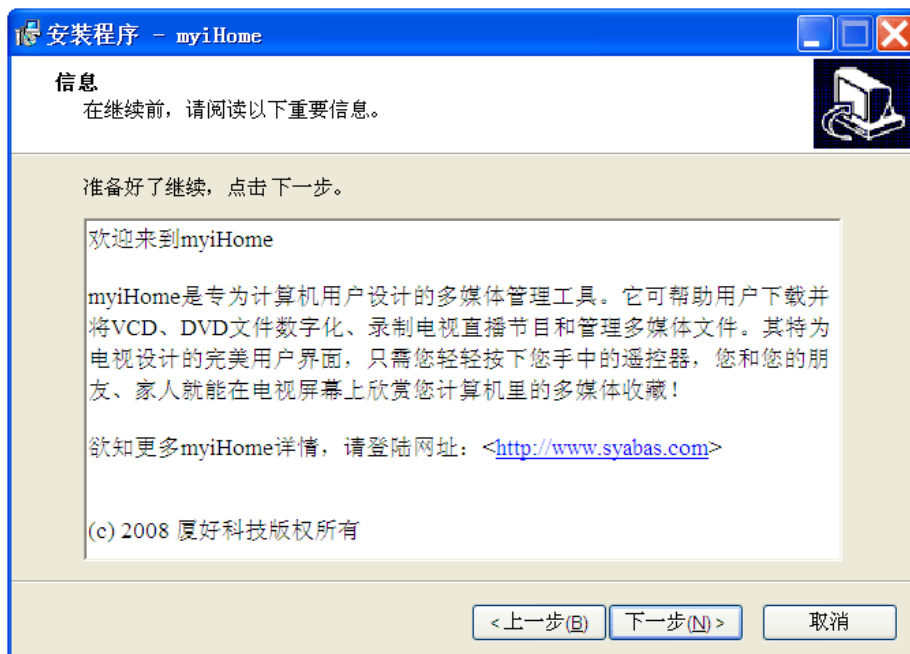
安装程序 - myiHome

信息
在继续前，请阅读以下重要信息。

准备好了继续，点击 下一步。

欢迎来到myiHome

myiHome是专为计算机用户设计的多媒体管理工具。它可帮助用户下载并将VCD、DVD文件数字化、录制电视直播节目和管理多媒体文件。其特为电视设计的完美用户界面，只需您轻轻按下您手中的遥控器，您和您的朋友、家人就能在电视屏幕上欣赏您计算机里的多媒体收藏！

欲知更多myiHome详情，请登陆网址：<http://www.syabas.com>

(c) 2008 厦好科技版权所有

< 上一步(B)　下一步(N) >　取消